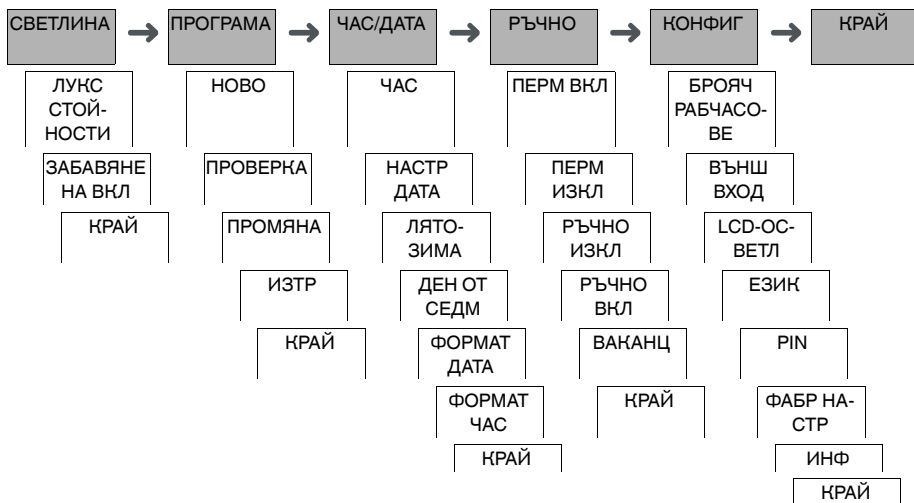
СВЕТЛИНА → ПРОГРАМА → ЧАС/ДАТА → РЪЧНО → КОНФИГ → КРАЙ

ЛУКС СТОЙНОСТИ
ЗАБАВЯНЕ НА ВКЛ
КРАЙ

НОВО
ПРОВЕРКА
ПРОМЯНА
ИЗТР
КРАЙ

ЧАС
НАСТР ДАТА
ЛЯТОЗИМА
ДЕН ОТ СЕДМ
ФОРМАТ ДАТА
ФОРМАТ ЧАС
КРАЙ

ПЕРМ ВКЛ
ПЕРМ ИЗКЛ
РЪЧНО ИЗКЛ
РЪЧНО ВКЛ
ВАКАНЦ
КРАЙ

БРОЯЧ РАБЧАСОВЕ
ВЪНШ ВХОД
LCD-ОСВЕТЛ
ЕЗИК
PIN
ФАБР НАСТР
ИНФ
КРАЙ